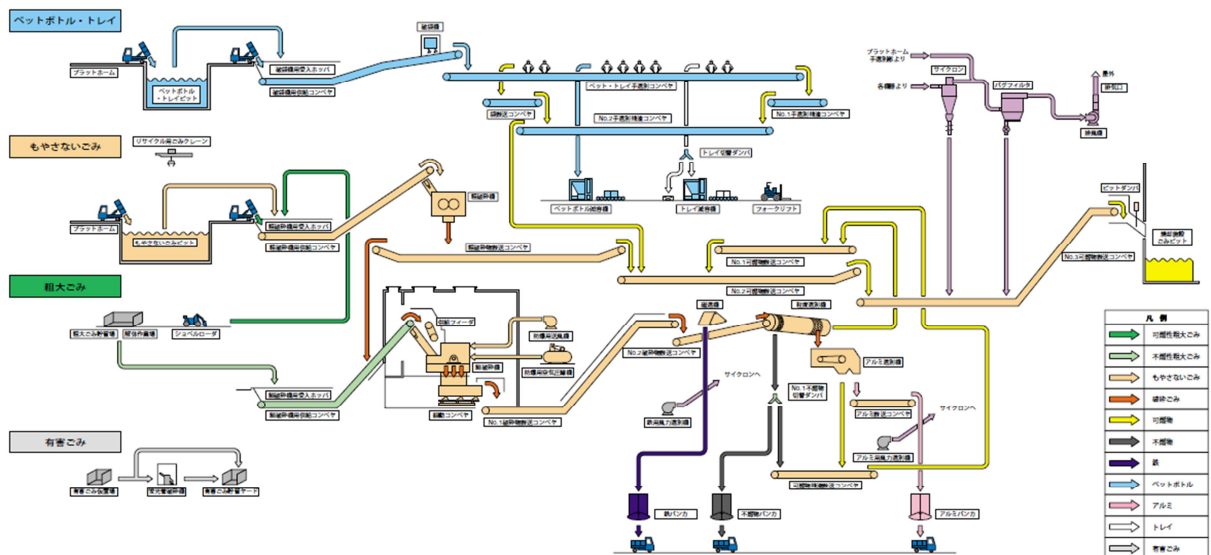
ペットボトル・トレイ

プラットホーム

ペットボトル・トレイピット

破袋機

破袋機用受入ホッパ

破袋機用供給コンベヤ

ペット・トレイ手選別コンベヤ

磁選コンベヤ

No.2手選別残渣コンベヤ

No.1手選別残渣コンベヤ

トレイ切替ダンパ

ペットボトル圧縮機

トレイ減容機

フォークリフト

もやさないごみ

リサイクル棟ごみクレーン

プラットホーム

もやさないごみピット

破砕機用受入ホッパ

破砕機用供給コンベヤ

破袋機

破袋機

破砕前処理コンベヤ

No.1可燃物搬送コンベヤ

No.2可燃物搬送コンベヤ

No.3可燃物搬送コンベヤ

ピットダンパ

焼却施設ごみピット

粗大ごみ

粗大ごみ貯留場

解体作業場

ショベルローダ

破砕機用受入ホッパ

回転フィーダ

防爆用送風機

防爆用空気圧縮機

回転破砕機

振動コンベヤ

No.1破砕物搬送コンベヤ

No.2破砕物搬送コンベヤ

磁選機

粒度選別機

アルミ選別機

No.1不燃物切替ダンパ

サイクロンへ

鉄用風力選別機

アルミ搬送コンベヤ

アルミ用風力選別機

サイクロンへ

可燃物残渣搬送コンベヤ

有害ごみ

有害ごみ仮置場

蛍光管破砕機

有害ごみ貯留ヤード

鉄バンカ

不燃物バンカ

アルミバンカ

プラットホーム 手選別室より

各機器より

サイクロン

バグフィルタ

屋外

排風機

消音器

凡例

可燃性粗大ごみ

不燃性粗大ごみ

もやさないごみ

破砕ごみ

可燃物

不燃物

鉄

ペットボトル

アルミ

トレイ

有害ごみ